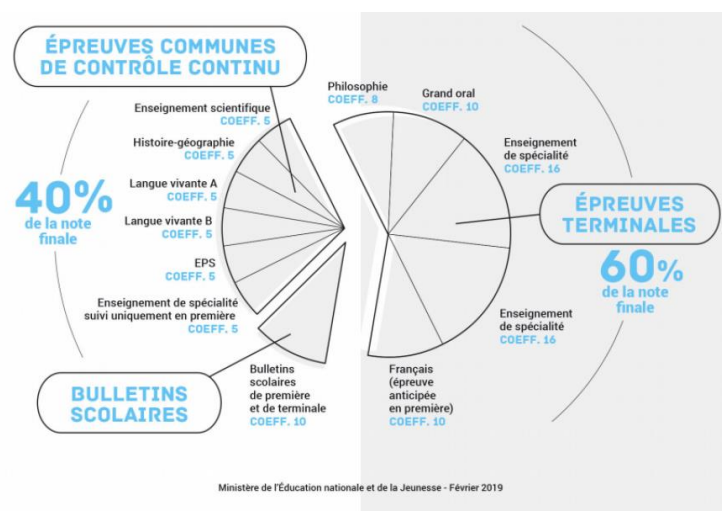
ÉPREUVES COMMUNES DE CONTRÔLE CONTINU

Enseignement scientifique
COEFF. 5

Histoire-géographie
COEFF. 5

Langue vivante A
COEFF. 5

Langue vivante B
COEFF. 5

EPS
COEFF. 5

Enseignement de spécialité suivi uniquement en première
COEFF. 5

40%
de la note finale

BULLETINS SCOLAIRES

Bulletins scolaires de première et de terminale
COEFF. 10

Philosophie
COEFF. 8

Grand oral
COEFF. 10

Enseignement de spécialité
COEFF. 16

ÉPREUVES TERMINALES

60%
de la note finale

Enseignement de spécialité
COEFF. 16

Français (épreuve anticipée en première)
COEFF. 10

Ministère de l'Éducation nationale et de la Jeunesse - Février 2019